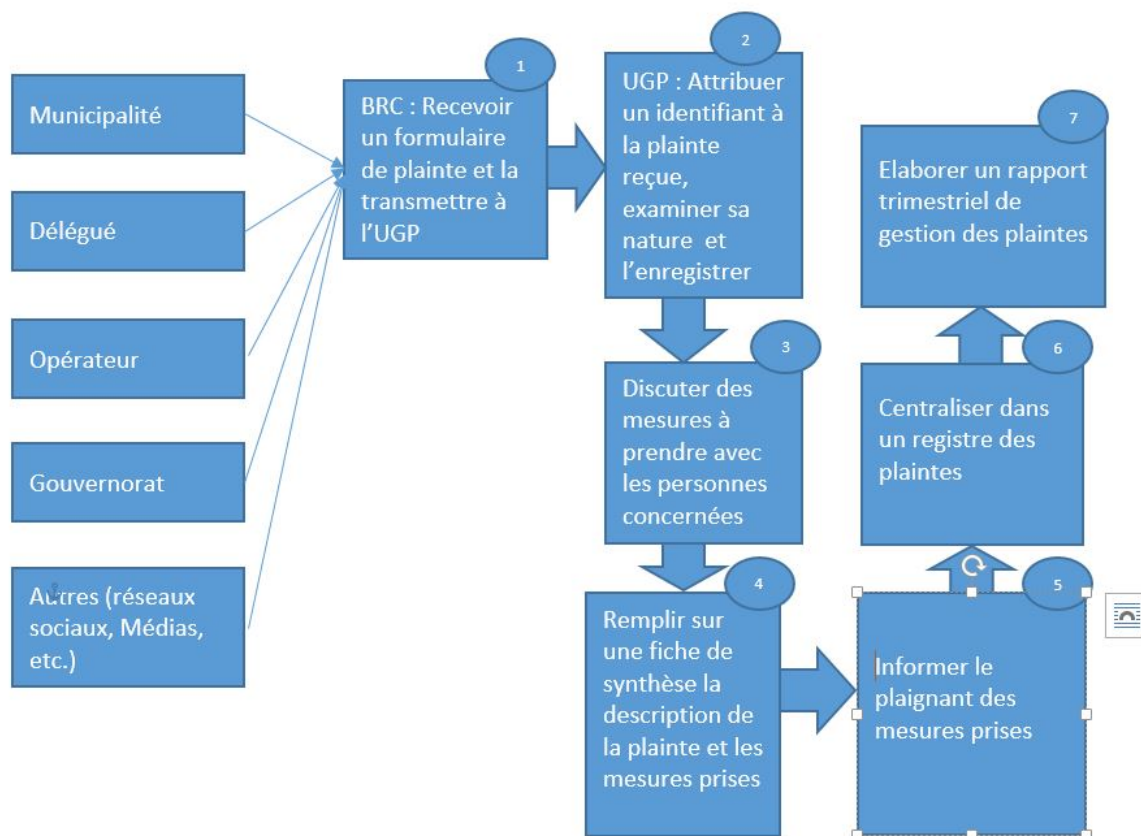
Municipalité

Délégué

Opérateur

Gouvernorat

Autres (réseaux sociaux, Médias, etc.)

1

BRC : Recevoir un formulaire de plainte et la transmettre à l'UGP

2

UGP : Attribuer un identifiant à la plainte reçue, examiner sa nature et l'enregistrer

3

Discuter des mesures à prendre avec les personnes concernées

4

Remplir sur une fiche de synthèse la description de la plainte et les mesures prises

5

Informer le plaignant des mesures prises

6

Centraliser dans un registre des plaintes

7

Elaborer un rapport trimestriel de gestion des plaintes